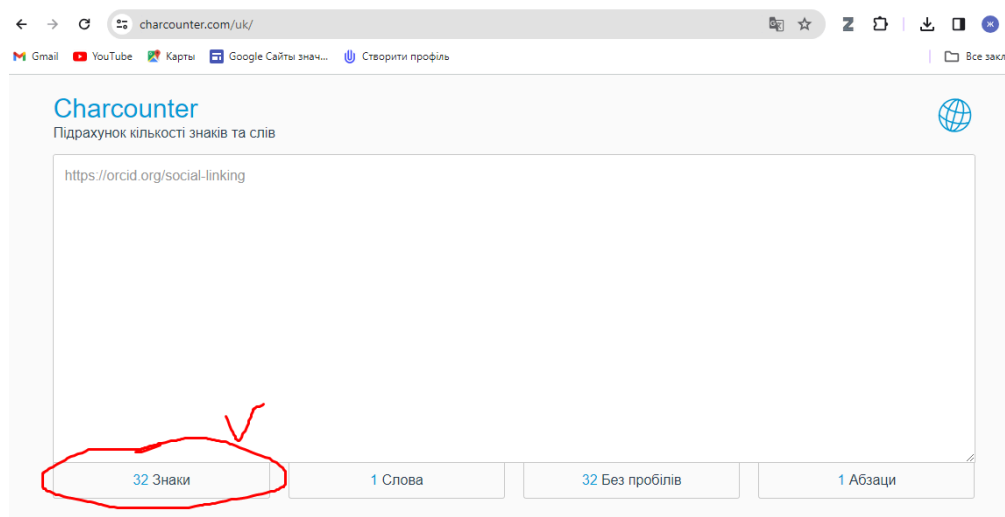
charcounter.com/uk/

Gmail YouTube Карты Google Сайты знач... Створити профіль Все закл

Charcounter
Підрахунок кількості знаків та слів

https://orcid.org/social-linking

32 Знаки
1 Слова
32 Без пробілів
1 Абзаци